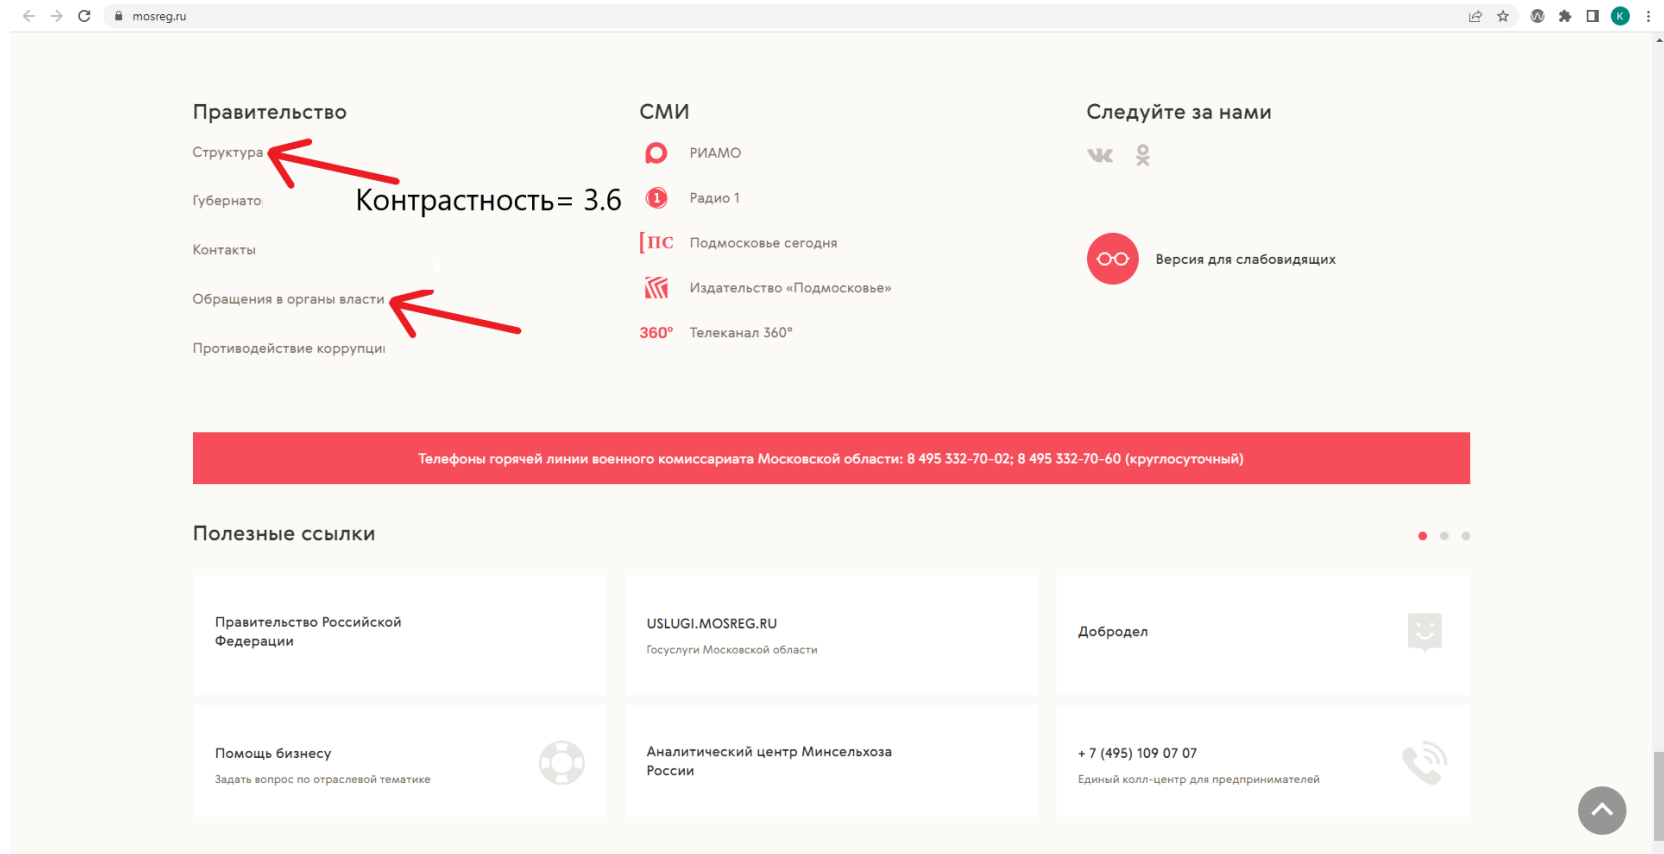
mosreg.ru

Правительство

Структура

Губернато

Контрастность= 3.6

Контакты

Обращения в органы власти

Противодействие коррупци

СМИ

РИАМО

Радио 1

ПС Подмосковье сегодня

Издательство «Подмосковье»

360° Телеканал 360°

Следуйте за нами

Версия для слабовидящих

Телефоны горячей линии военного комиссариата Московской области: 8 495 332-70-02; 8 495 332-70-60 (круглосуточный)

Полезные ссылки

Правительство Российской Федерации

USLUGI.MOSREG.RU
Госуслуги Московской области

Добродел

Помощь бизнесу
Задать вопрос по отраслевой тематике

Аналитический центр Минсельхоза России

+ 7 (495) 109 07 07
Единый колл-центр для предпринимателей